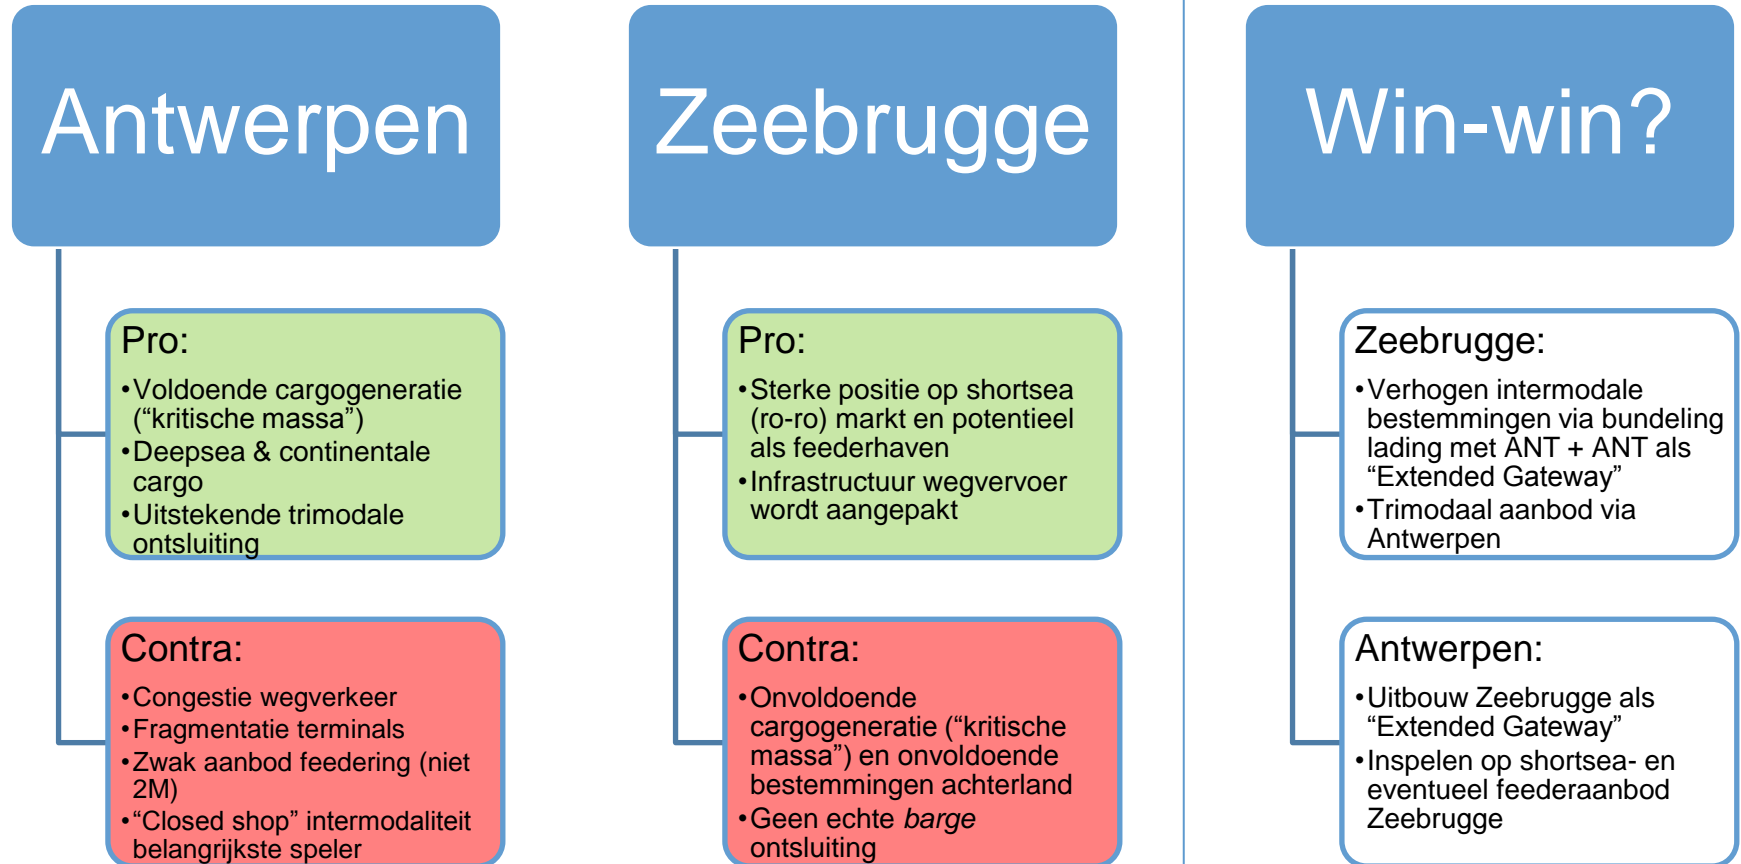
Antwerpen

Pro:
•Voldoende cargogeneratie (“kritische massa”)
•Deepsea & continentale cargo
•Uitstekende trimodale ontsluiting

Contra:
•Congestie wegverkeer
•Fragmentatie terminals
•Zwak aanbod feedering (niet 2M)
•“Closed shop” intermodaliteit belangrijkste speler

Zeebrugge

Pro:
•Sterke positie op shortsea (ro-ro) markt en potentieel als feederhaven
•Infrastructuur wegvervoer wordt aangepakt

Contra:
•Onvoldoende cargogeneratie (“kritische massa”) en onvoldoende bestemmingen achterland
•Geen echte barge ontsluiting

Win-win?

Zeebrugge:
•Verhogen intermodale bestemmingen via bundeling lading met ANT + ANT als “Extended Gateway”
•Trimodaal aanbod via Antwerpen

Antwerpen:
•Uitbouw Zeebrugge als “Extended Gateway”
•Inspelen op shortsea- en eventueel feederaanbod Zeebrugge